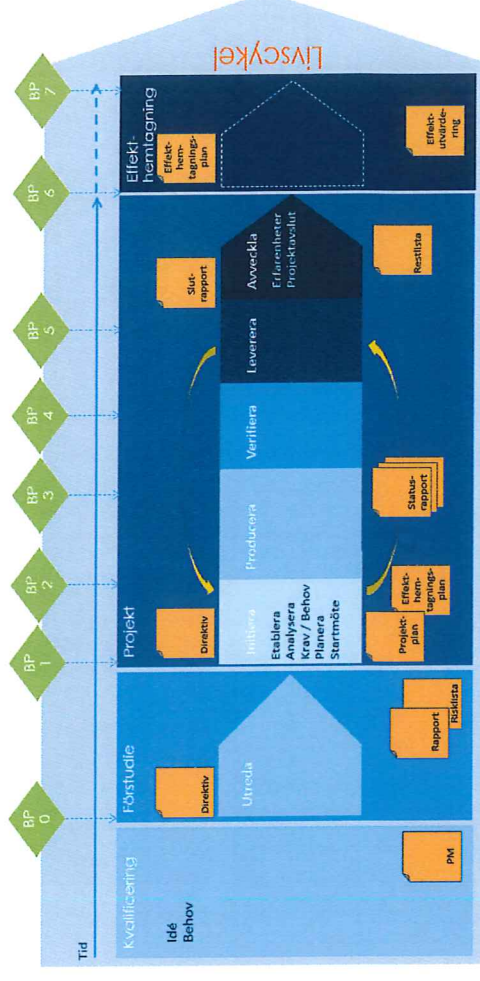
Livscykel

Tid

BP 0

BP 1

BP 2

BP 3

BP 4

BP 5

BP 6

BP 7

Kvalificering

Idé
Behov

PM

Förstudie

Direktiv

Utreda

Rapport

Risklista

Projekt

Direktiv

Initiera
Etablera
Analysera
Krav / Behov
Planera
Startmöte

Projekt-plan

Effekt-hem-tagnings-plan

Producera

Status-rapport

Verifiera

Leverera

Avveckla
Erfarenheter
Projektavslut

Slut-rapport

Restlista

Effekt-hemtagning

Effekt-hem-tagnings-plan

Effekt-utvärde-ring